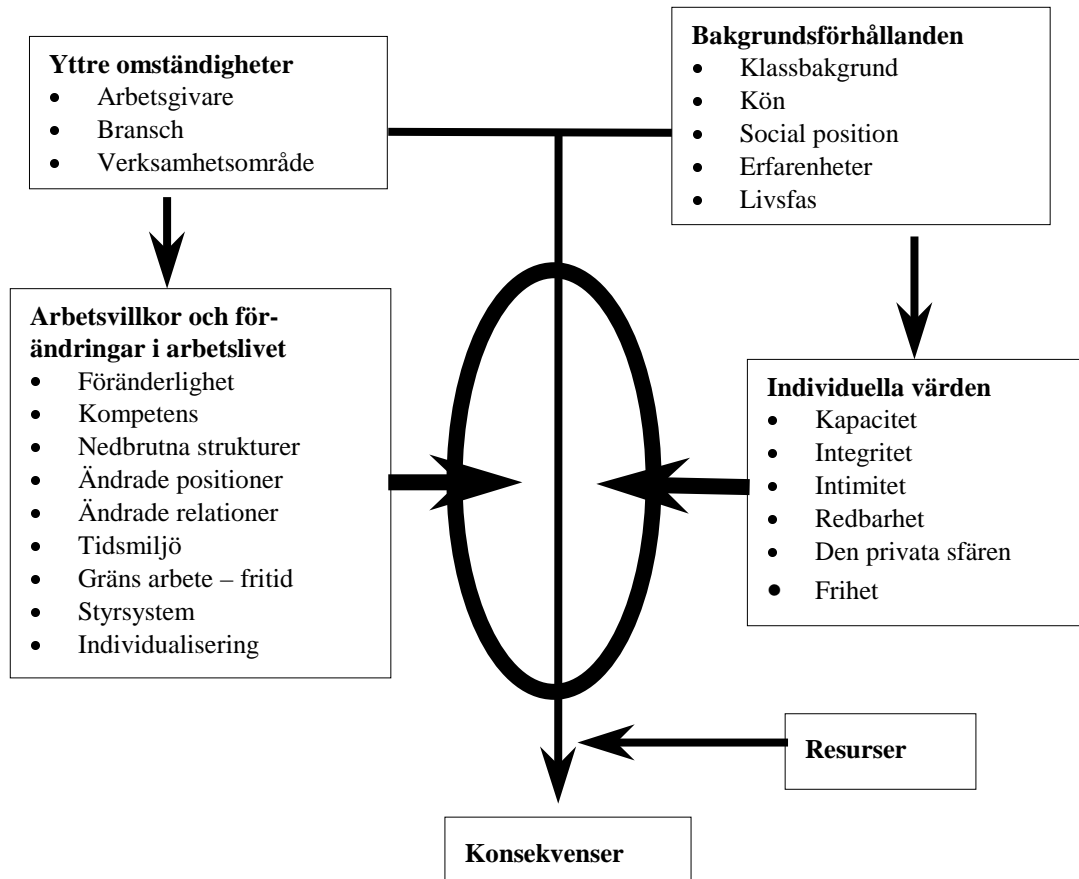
**Yttre omständigheter**
- Arbetsgivare
- Bransch
- Verksamhetsområde

**Bakgrundsförhållanden**
- Klassbakgrund
- Kön
- Social position
- Erfarenheter
- Livsfas

**Arbetsvillkor och förändringar i arbetslivet**
- Föränderlighet
- Kompetens
- Nedbrutna strukturer
- Ändrade positioner
- Ändrade relationer
- Tidsmiljö
- Gräns arbete – fritid
- Styrsystem
- Individualisering

**Individuella värden**
- Kapacitet
- Integritet
- Intimitet
- Redbarhet
- Den privata sfären
- Frihet

**Resurser**

**Konsekvenser**